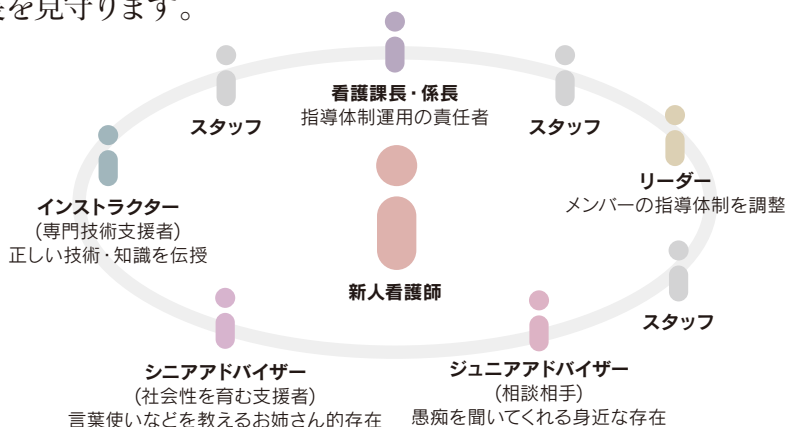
長を見守ります。

看護課長・係長
指導体制運用の責任者

スタッフ

スタッフ

インストラクター
（専門技術支援者）
正しい技術・知識を伝授

リーダー
メンバーの指導体制を調整

新人看護師

スタッフ

シニアアドバイザー
（社会性を育む支援者）
言葉使いなどを教えるお姉さん的存在

ジュニアアドバイザー
（相談相手）
愚痴を聞いてくれる身近な存在